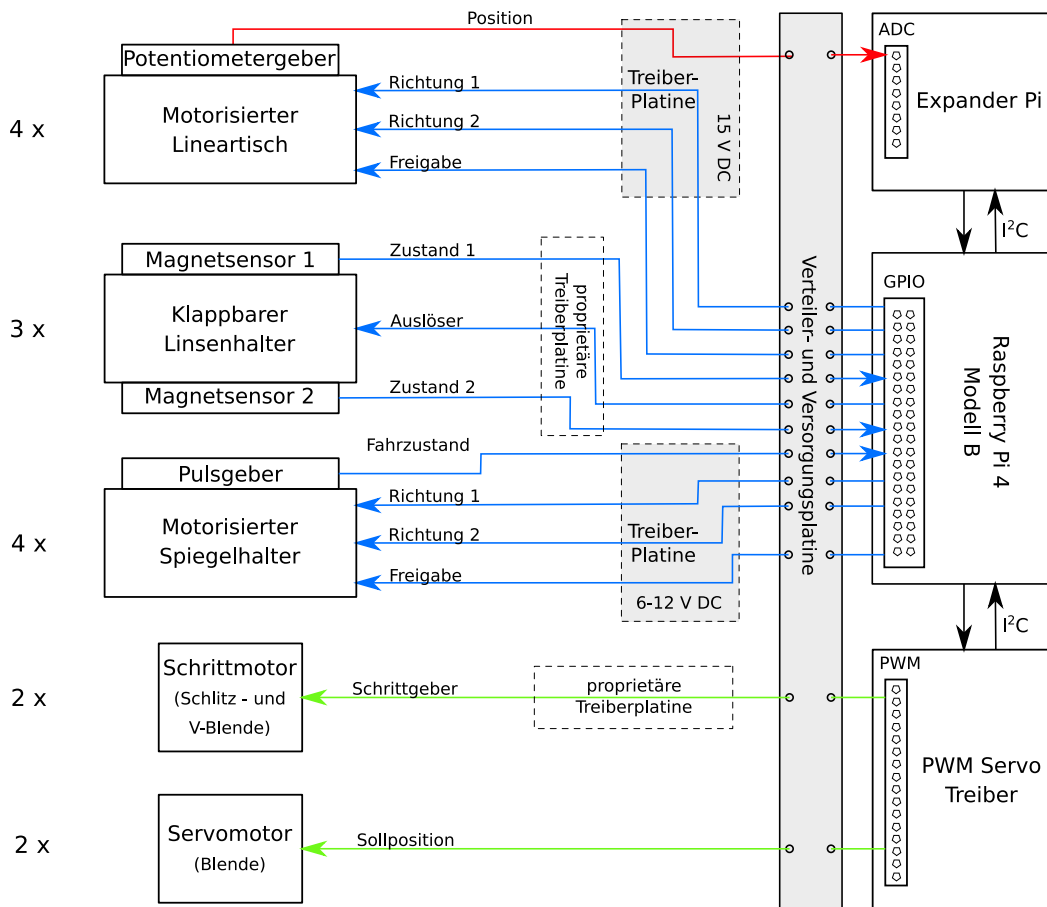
4 x

Potentiometergeber

Motorisierter Lineartisch

Position

Richtung 1

Richtung 2

Freigabe

Treiber-Platine

15 V DC

ADC

Expander Pi

$I^2C$

3 x

Magnetsensor 1

Klappbarer Linsenhalter

Magnetsensor 2

Zustand 1

Auslöser

Zustand 2

proprietäre Treiberplatine

Verteiler- und Versorgungsplatine

GPIO

Raspberry Pi 4 Modell B

4 x

Pulsgeber

Motorisierter Spiegelhalter

Fahrzustand

Richtung 1

Richtung 2

Freigabe

Treiber-Platine

6-12 V DC

$I^2C$

2 x

Schrittmotor (Schlitz - und V-Blende)

Schrittgeber

proprietäre Treiberplatine

PWM

PWM Servo Treiber

2 x

Servomotor (Blende)

Sollposition